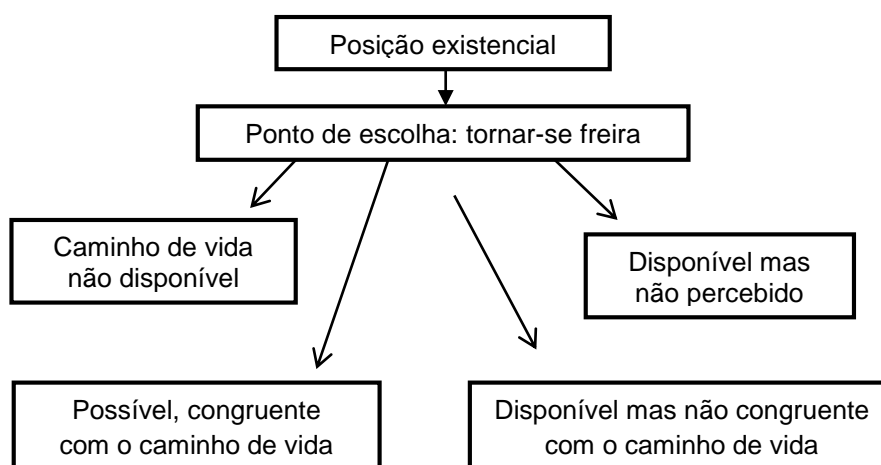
Posição existencial

Ponto de escolha: tornar-se freira

Caminho de vida não disponível

Disponível mas não percebido

Possível, congruente com o caminho de vida

Disponível mas não congruente com o caminho de vida